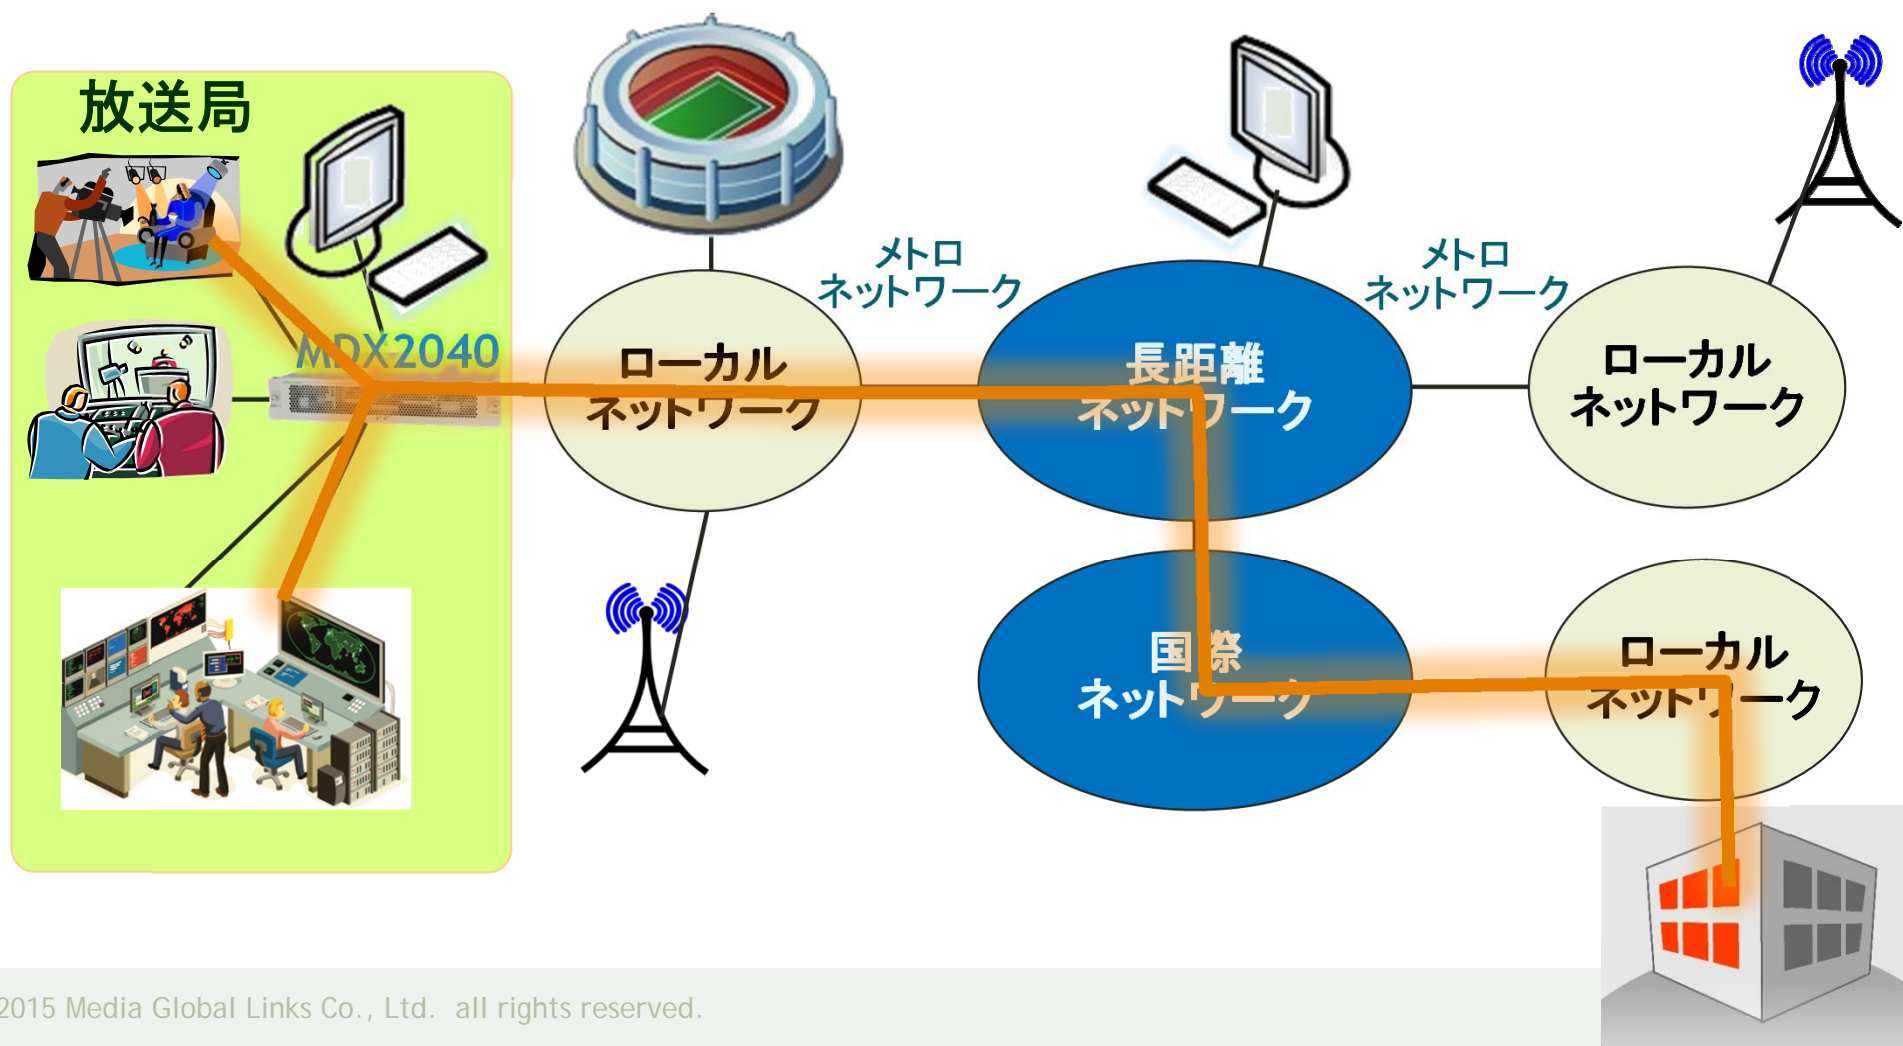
放送局

MDX2040

ローカル
ネットワーク

メトロ
ネットワーク

長距離
ネットワーク

メトロ
ネットワーク

ローカル
ネットワーク

国際
ネットワーク

ローカル
ネットワーク

2015 Media Global Links Co., Ltd. all rights reserved.